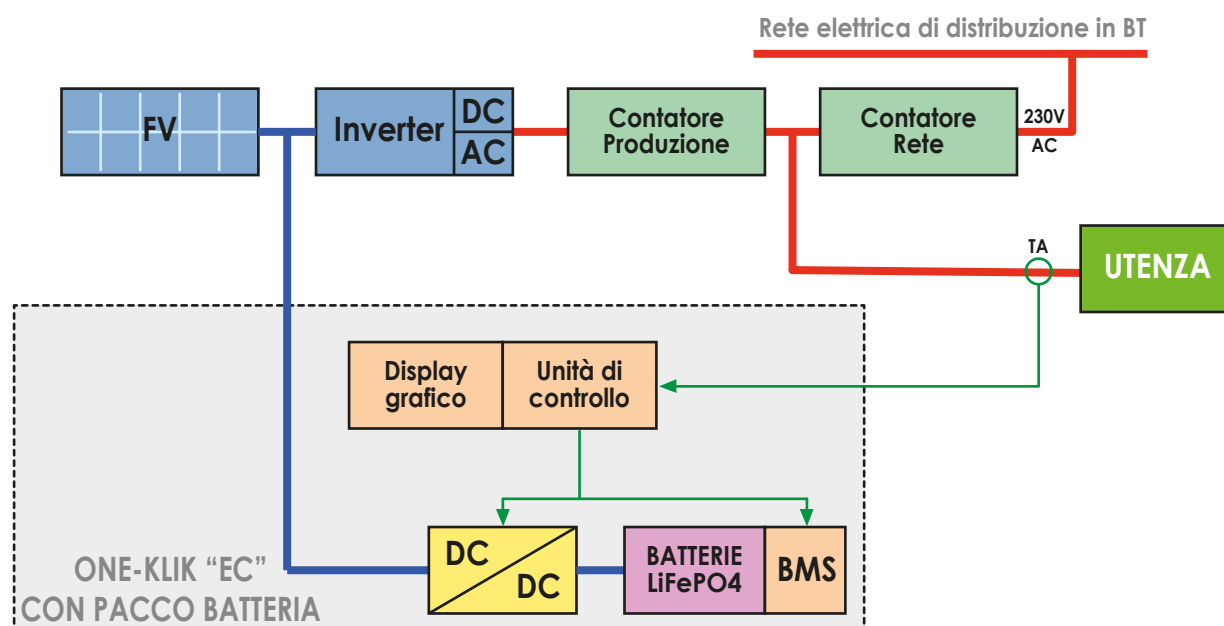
Rete elettrica di distribuzione in BT

FV

Inverter

DC

AC

Contatore Produzione

Contatore Rete

230V AC

TA

UTENZA

Display grafico

Unità di controllo

DC

DC

BATTERIE LiFePO4

BMS

ONE-KLIK "EC" CON PACCO BATTERIA